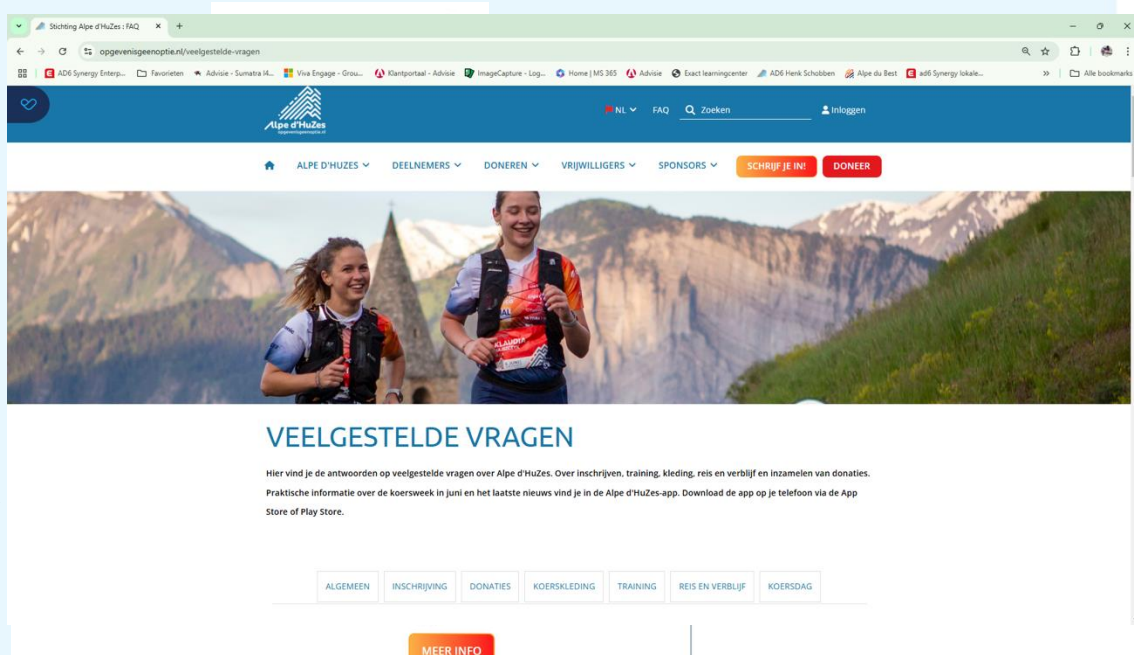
Stichting Alpe d'HuZes : FAQ × +

opgevenisgeenoptie.nl/veelgestelde-vragen

AD6 Synergy Enterp... Favorieten Advisie - Sumatra I4... Viva Engage - Grou... Klantportaal - Advisie ImageCapture - Log... Home | MS 365 Advisie Exact learningcenter AD6 Henk Schobben Alpe du Best ad6 Synergy lokale... » Alle bookmarks

Alpe d'HuZes opgevenisgeenoptie.nl

NL FAQ Zoeken Inloggen

ALPE D'HUZES DEELNEMERS DONEREN VRIJWILLIGERS SPONSORS SCHRIJF JE IN! DONEER

KLAUDIA

VEELGESTELDE VRAGEN

Hier vind je de antwoorden op veelgestelde vragen over Alpe d'HuZes. Over inschrijven, training, kleding, reis en verblijf en inzamelen van donaties. Praktische informatie over de koersweek in juni en het laatste nieuws vind je in de Alpe d'HuZes-app. Download de app op je telefoon via de App Store of Play Store.

ALGEMEEN INSCHRIJVING DONATIES KOERSKLEDING TRAINING REIS EN VERBLIJF KOERSDAG

MEER INFO